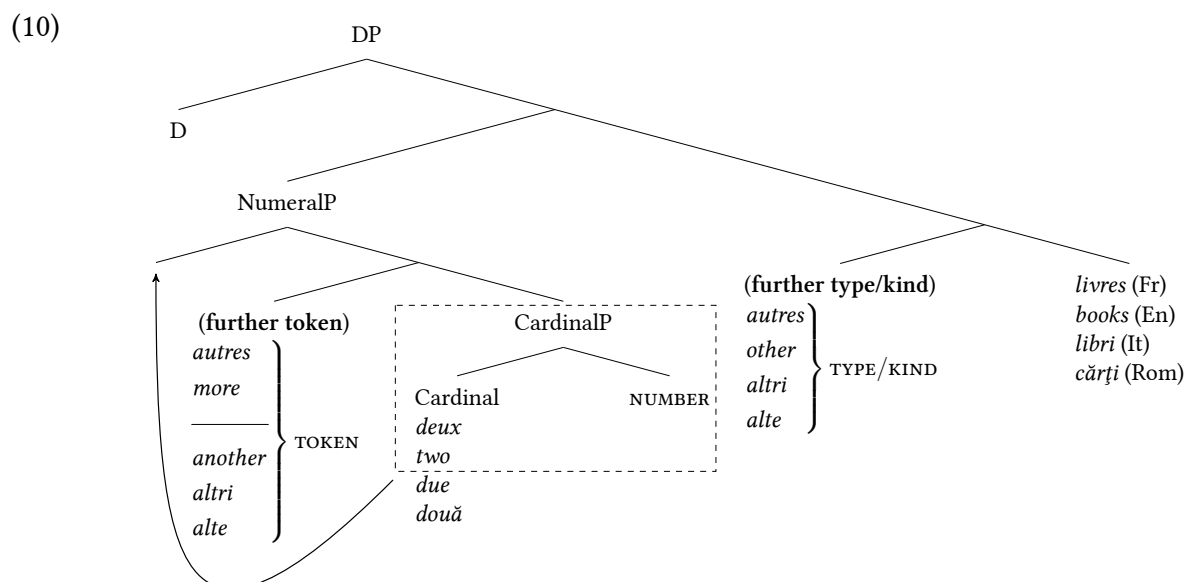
(10)

DP

D

NumeralP

(further token)
autres
more
another
altri
alte
TOKEN

CardinalP
Cardinal
deux
two
due
două
NUMBER

(further type/kind)
autres
other
altri
alte
TYPE/KIND

livres (Fr)
books (En)
libri (It)
cărţi (Rom)